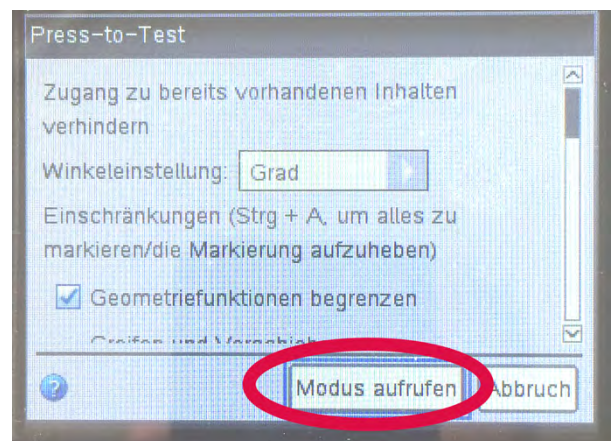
Press-to-Test

Zugang zu bereits vorhandenen Inhalten verhindern

Winkeleinstellung: Grad

Einschränkungen (Strg + A, um alles zu markieren/die Markierung aufzuheben)

Geometriefunktionen begrenzen

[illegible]

?

Modus aufrufen

Abbruch